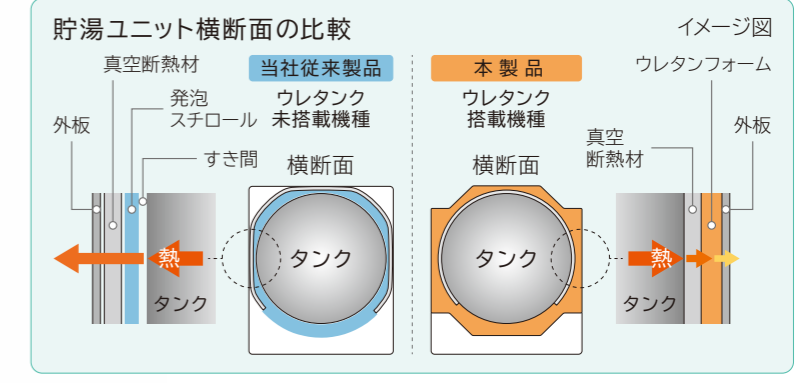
貯湯ユニット横断面の比較

イメージ図

当社従来製品

ウレタンク
未搭載機種

真空断熱材

発泡
スチロール

外板

すき間

横断面

熱

タンク

タンク

本 製 品

ウレタンク
搭載機種

横断面

タンク

ウレタンフォーム

真空
断熱材

外板

熱

タンク